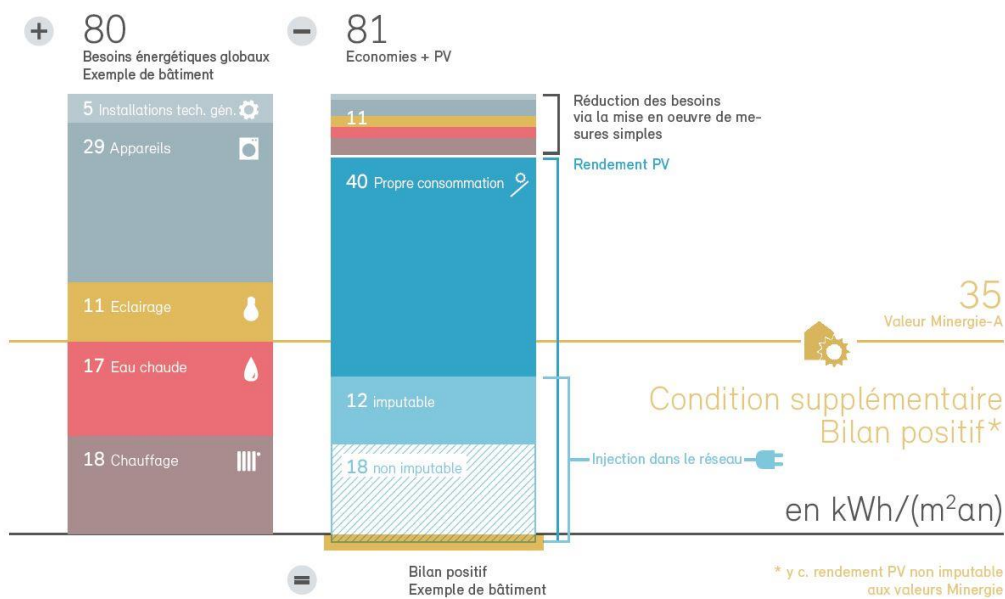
+ 80
Besoins énergétiques globaux
Exemple de bâtiment

5 Installations tech. gén.
29 Appareils
11 Eclairage
17 Eau chaude
18 Chauffage

− 81
Economies + PV

11
40 Propre consommation
12 imputable
18 non imputable

Réduction des besoins via la mise en oeuvre de mesures simples

Rendement PV

35
Valeur Minergie-A

Condition supplémentaire
Bilan positif*

Injection dans le réseau

en kWh/(m$^2$an)

= Bilan positif
Exemple de bâtiment

* y c. rendement PV non imputable aux valeurs Minergie